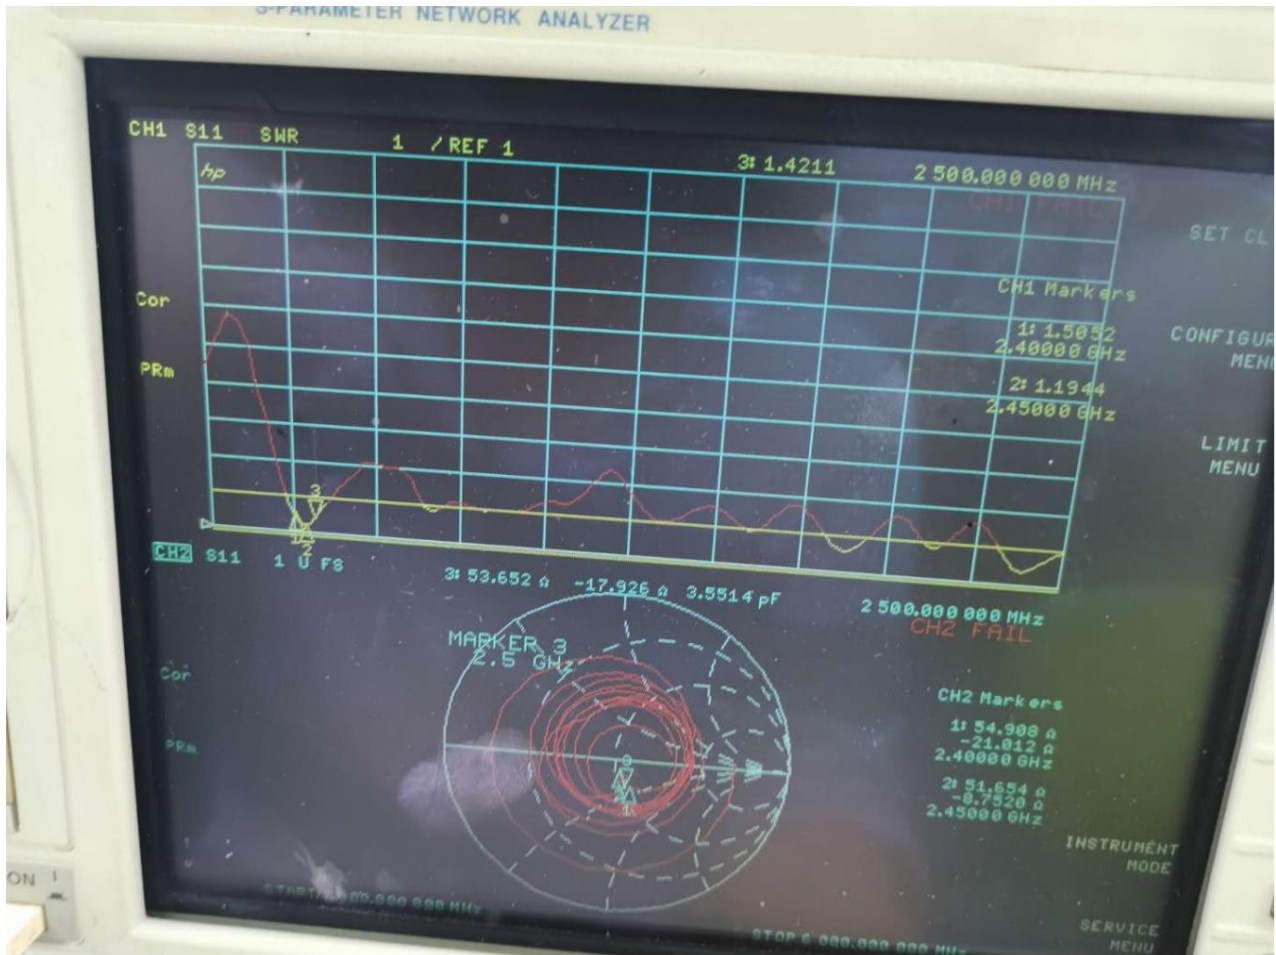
S-PARAMETER NETWORK ANALYZER

CH1 S11 SWR 1 / REF 1 3: 1.4211 2 500.000 000 MHz

CH1 FAIL

hp

Cor

PRm

CH1 Markers

1: 1.5052
2.40000 GHz

2: 1.1944
2.45000 GHz

SET CL

CONFIGUR
MENU

LIMIT
MENU

3

1 2

CH2 S11 1 U FS 3: 53.652 Ω -17.926 Ω 3.5514 pF 2 500.000 000 MHz

CH2 FAIL

MARKER 3
2.5 GHz

Cor

PRm

CH2 Markers

1: 54.908 Ω
-21.012 Ω
2.40000 GHz

2: 51.654 Ω
-8.7520 Ω
2.45000 GHz

INSTRUMENT
MODE

SERVICE
MENU

START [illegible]00.000 000 MHz

STOP 6 000.000 000 MHz

ON